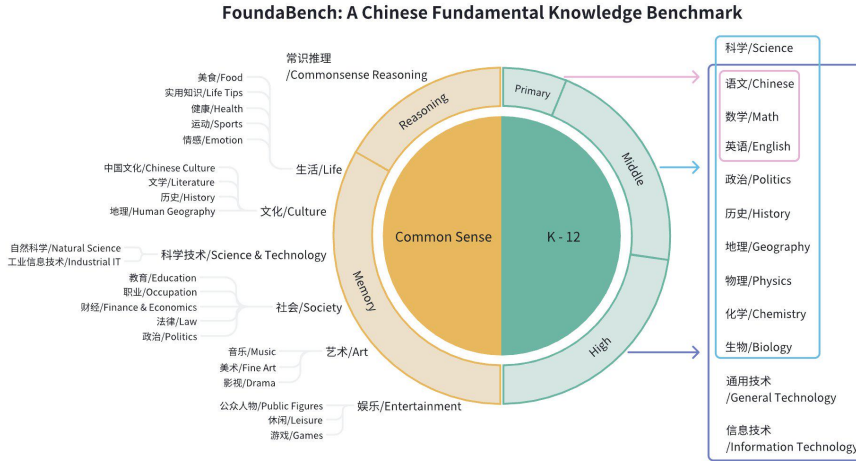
FoundaBench: A Chinese Fundamental Knowledge Benchmark

常识推理
/Commonsense Reasoning

美食/Food
实用知识/Life Tips
健康/Health
运动/Sports
情感/Emotion

生活/Life

中国文化/Chinese Culture
文学/Literature
历史/History
地理/Human Geography

文化/Culture

自然科学/Natural Science
工业信息技术/Industrial IT

科学技术/Science & Technology

教育/Education
职业/Occupation
财经/Finance & Economics
法律/Law
政治/Politics

社会/Society

音乐/Music
美术/Fine Art
影视/Drama

艺术/Art

公众人物/Public Figures
休闲/Leisure
游戏/Games

娱乐/Entertainment

Reasoning

Memory

Common Sense

K - 12

Primary

Middle

High

科学/Science

语文/Chinese
数学/Math
英语/English
政治/Politics
历史/History
地理/Geography
物理/Physics
化学/Chemistry
生物/Biology

通用技术
/General Technology

信息技术
/Information Technology